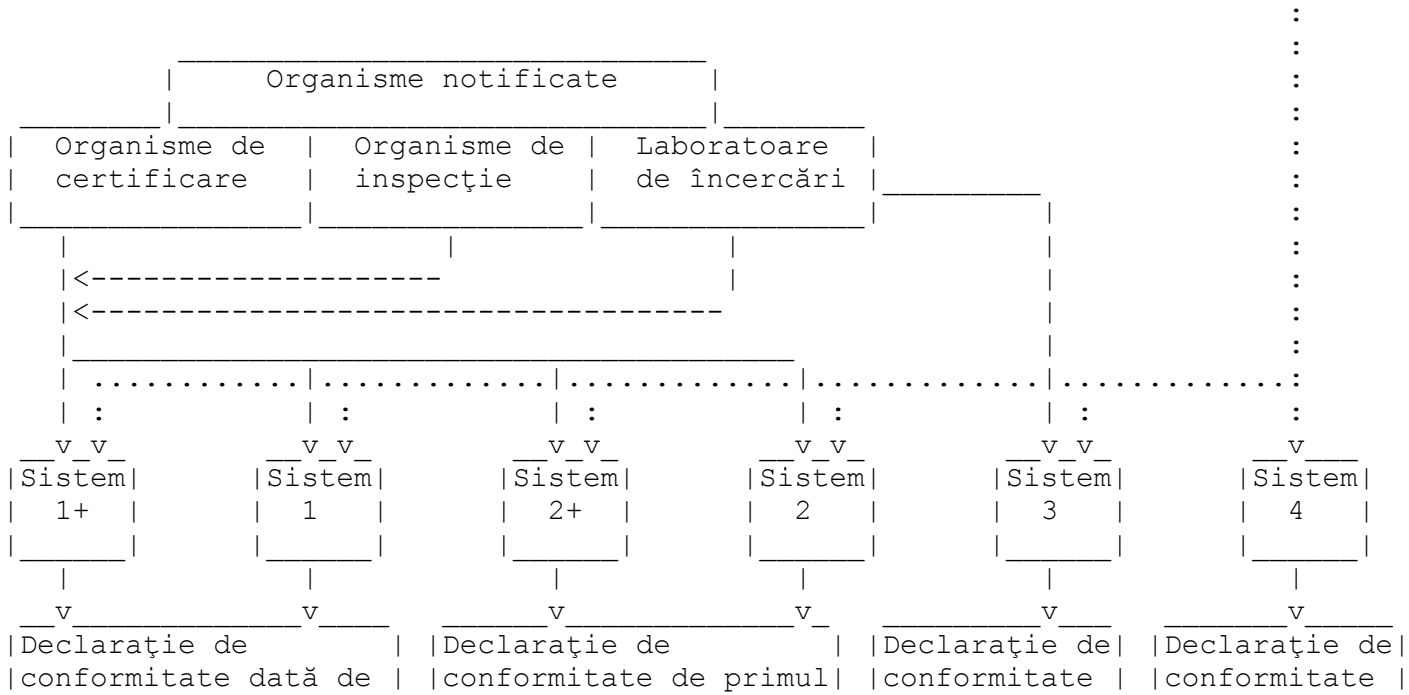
Organisme notificate

Organisme de certificare

Organisme de inspecţie

Laboratoare de încercări

Sistem 1+

Sistem 1

Sistem 2+

Sistem 2

Sistem 3

Sistem 4

Declaraţie de conformitate dată de

Declaraţie de conformitate de primul

Declaraţie de conformitate

Declaraţie de conformitate